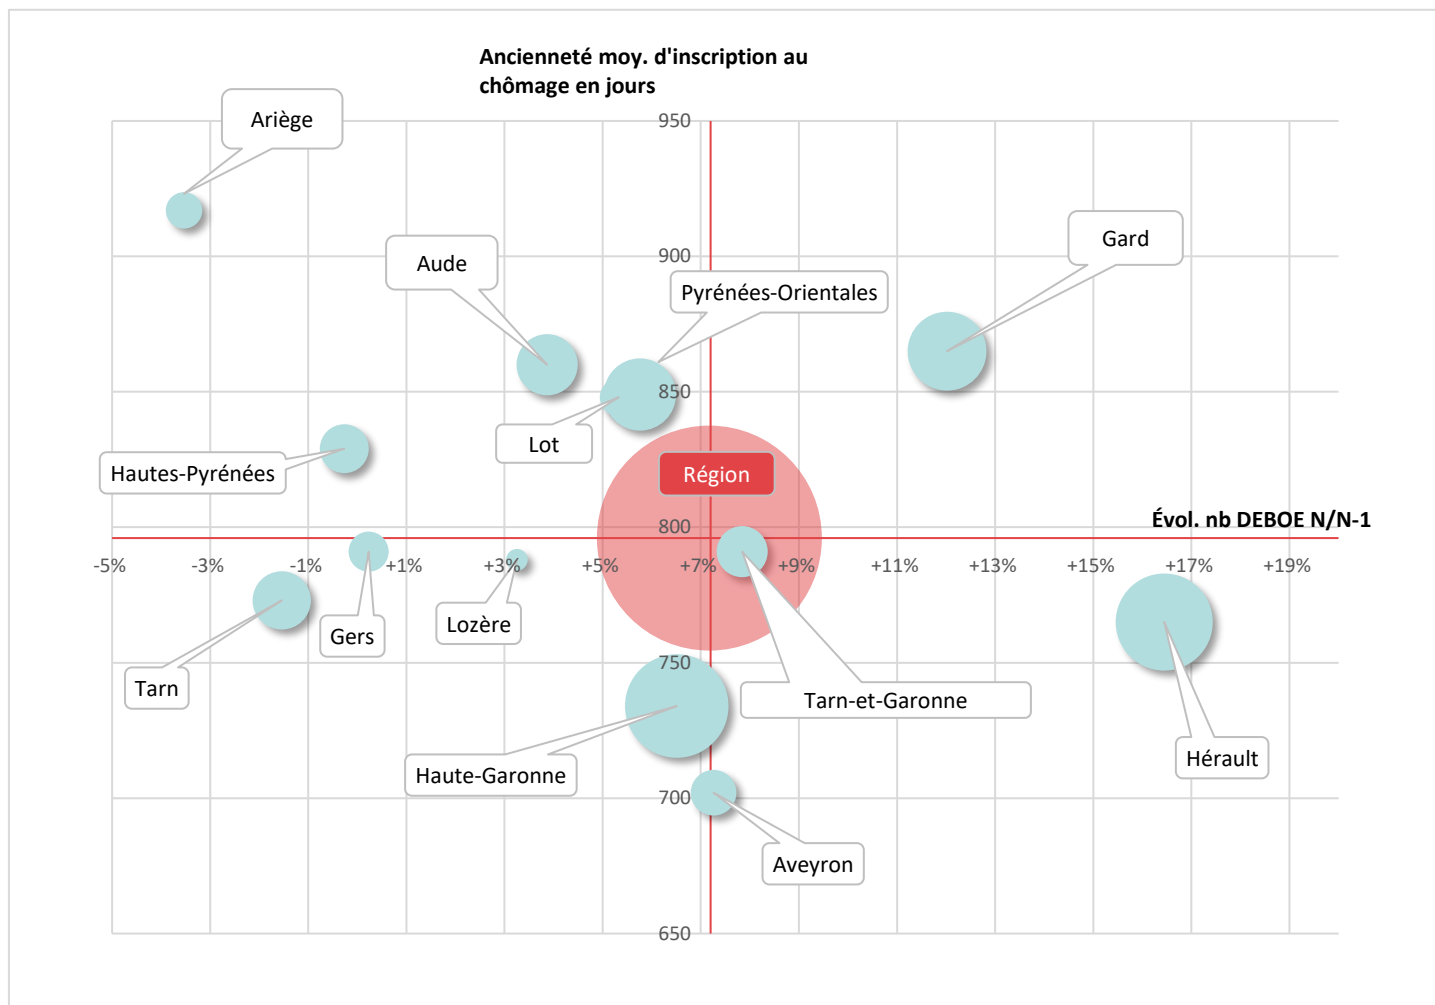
Ancienneté moy. d'inscription au chômage en jours

950

900

850

800

750

700

650

Évol. nb DEBOE N/N-1

-5%
-3%
-1%
+1%
+3%
+5%
+7%
+9%
+11%
+13%
+15%
+17%
+19%

Ariège

Aude

Gard

Pyrénées-Orientales

Lot

Hautes-Pyrénées

Région

Gers

Lozère

Tarn

Tarn-et-Garonne

Hérault

Haute-Garonne

Aveyron